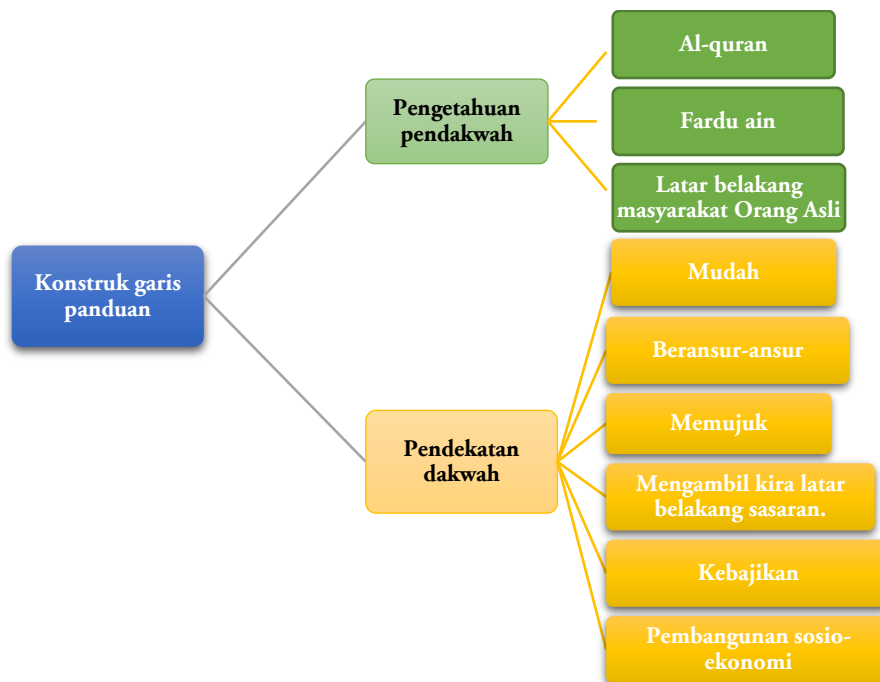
Konstruk garis panduan

Pengetahuan pendakwah

Al-quran

Fardu ain

Latar belakang masyarakat Orang Asli

Pendekatan dakwah

Mudah

Beransur-ansur

Memujuk

Mengambil kira latar belakang sasaran.

Kebajikan

Pembangunan sosio-ekonomi